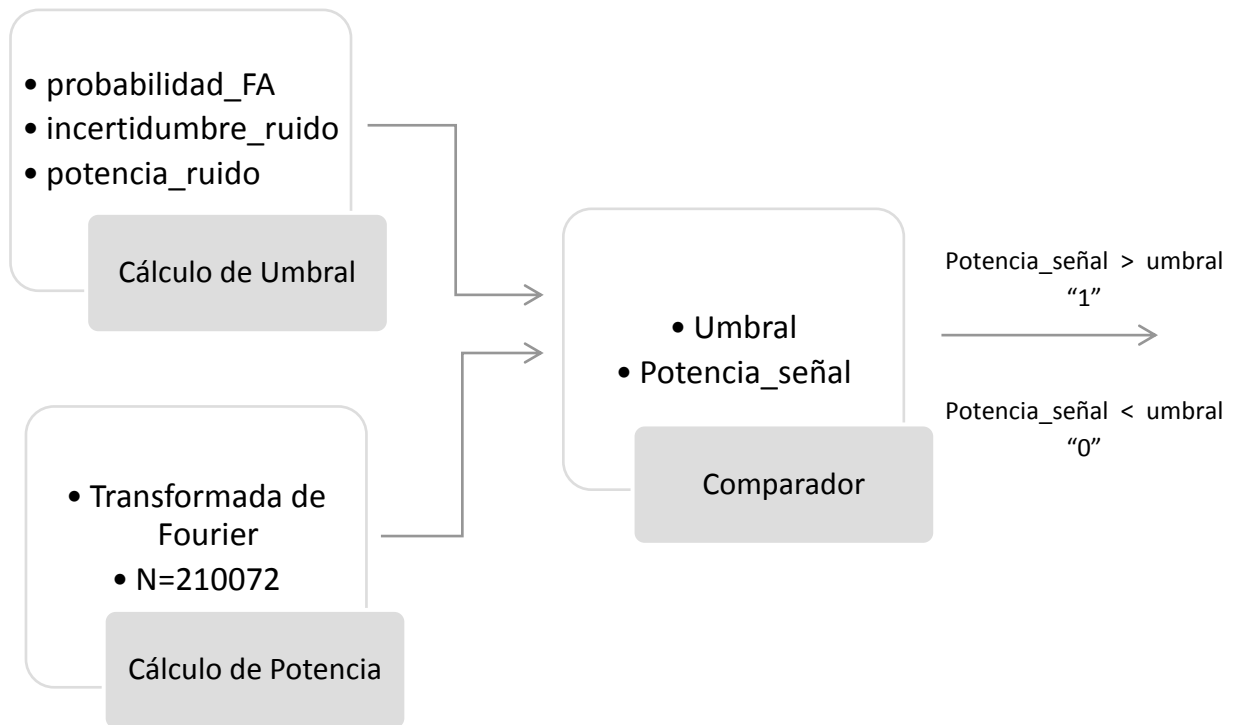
• probabilidad_FA
• incertidumbre_ruido
• potencia_ruido

Cálculo de Umbral

• Umbral
• Potencia_señal

Comparador

Potencia_señal > umbral
“1”

Potencia_señal < umbral
“0”

• Transformada de Fourier
• N=210072

Cálculo de Potencia